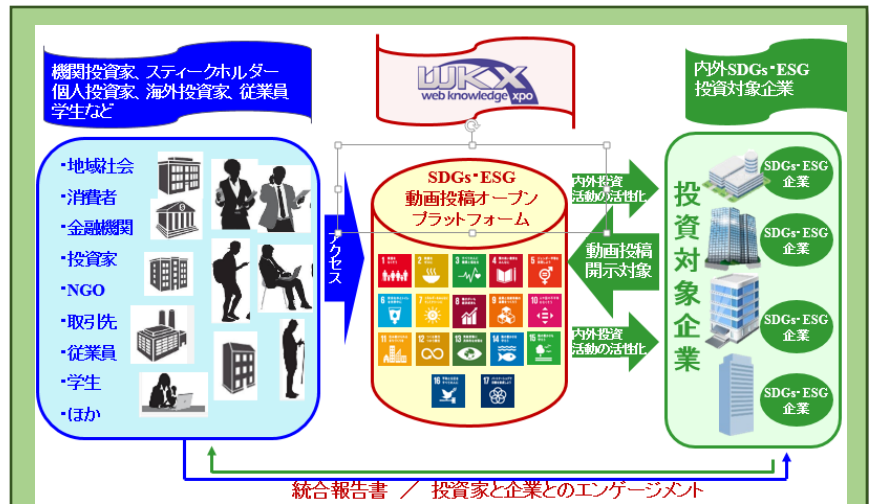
機関投資家、スティークホルダー
個人投資家、海外投資家、従業員
学生など

WKX
web knowledge xpo

内外SDGs・ESG
投資対象企業

・地域社会
・消費者
・金融機関
・投資家
・NGO
・取引先
・従業員
・学生
・ほか

アクセス

SDGs・ESG
動画投稿オープン
プラットフォーム

内外投資
活動の活性化

動画投稿
開示対象

内外投資
活動の活性化

投資対象企業

SDGs・ESG
企業

SDGs・ESG
企業

SDGs・ESG
企業

SDGs・ESG
企業

統合報告書 ／ 投資家と企業とのエンゲージメント